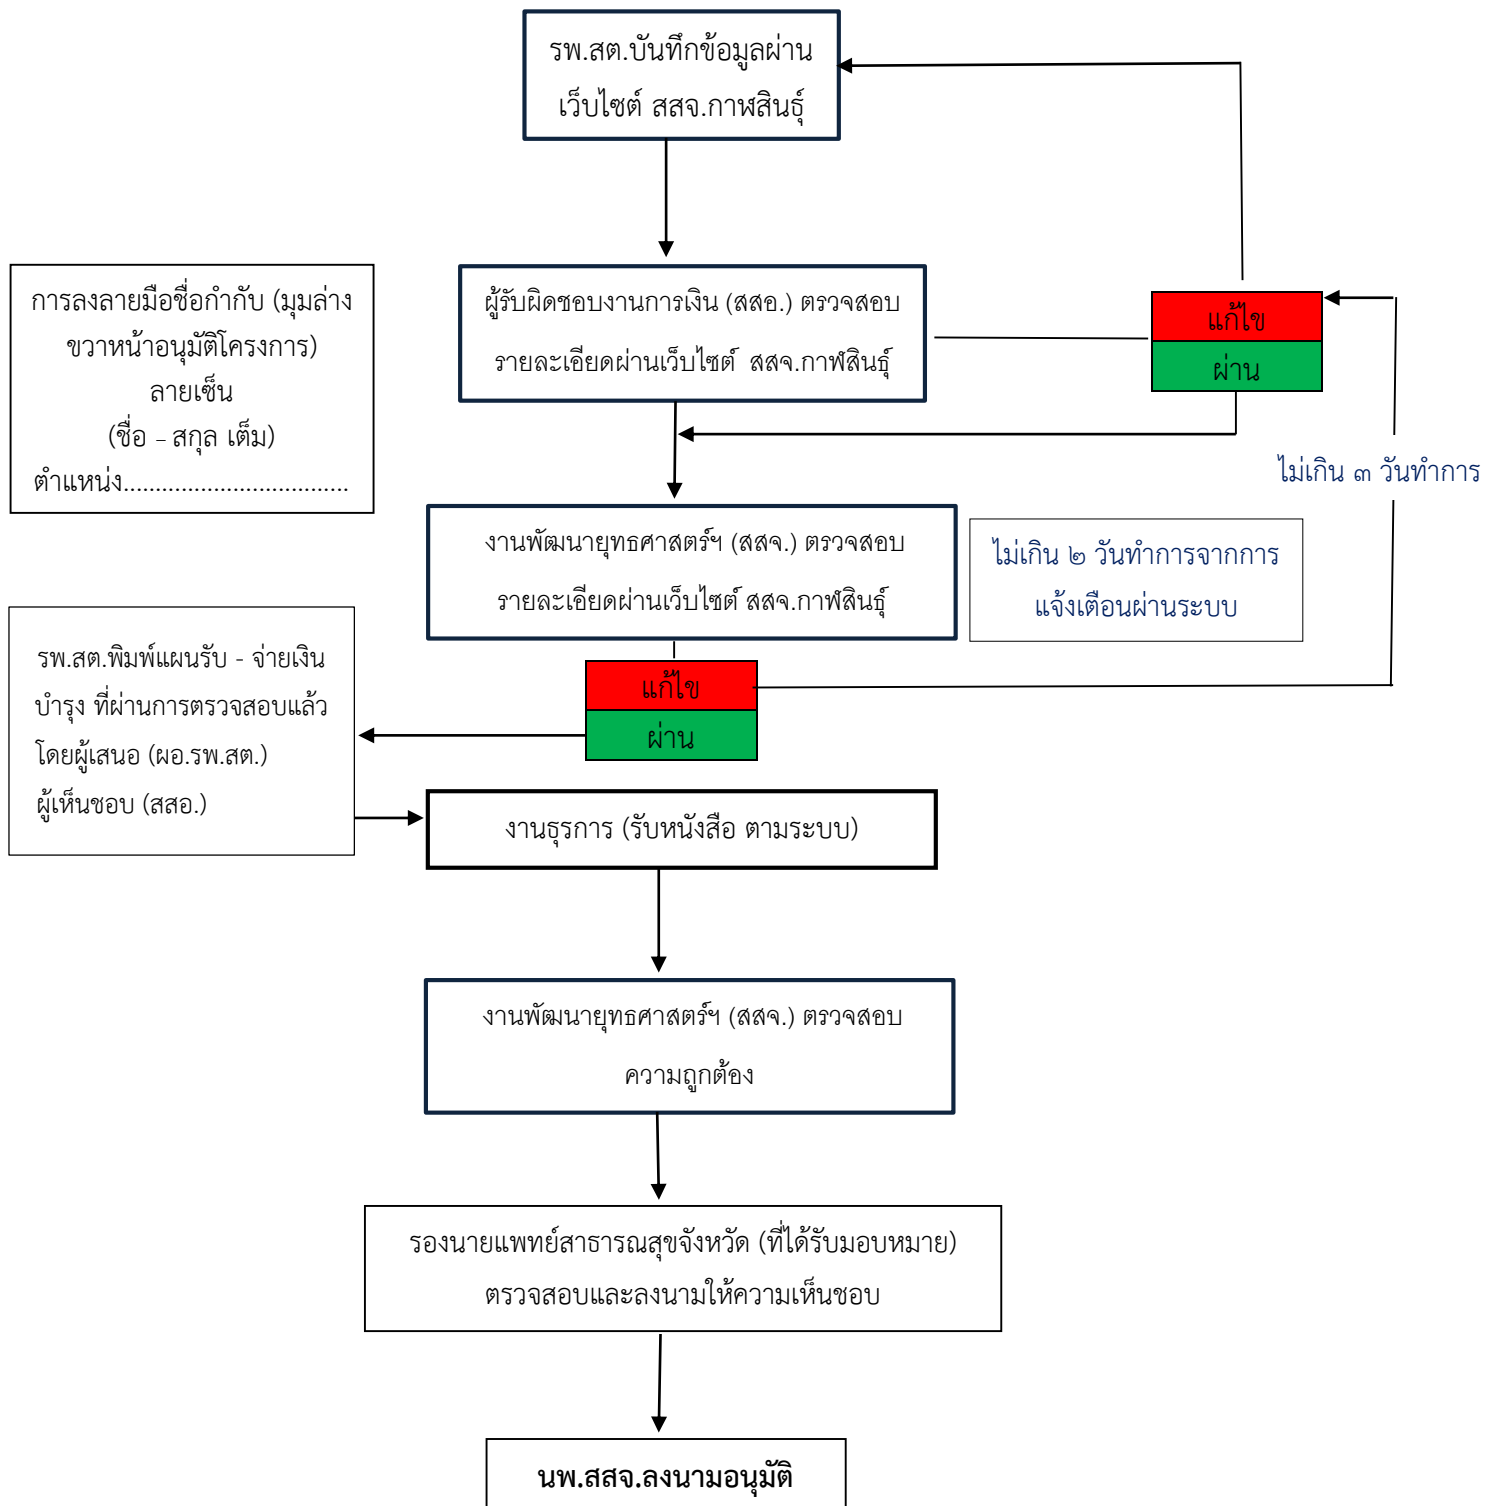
รพ.สต.บันทึกข้อมูลผ่านเว็บไซต์ สสจ.กาฬสินธุ์

การลงลายมือชื่อกำกับ (มุมล่างขวาหน้าอนุมัติโครงการ)
ลายเซ็น
(ชื่อ – สกุล เต็ม)
ตำแหน่ง..................................

ผู้รับผิดชอบงานการเงิน (สสอ.) ตรวจสอบรายละเอียดผ่านเว็บไซต์ สสจ.กาฬสินธุ์

แก้ไข
ผ่าน

ไม่เกิน ๓ วันทำการ

งานพัฒนายุทธศาสตร์ฯ (สสจ.) ตรวจสอบรายละเอียดผ่านเว็บไซต์ สสจ.กาฬสินธุ์

ไม่เกิน ๒ วันทำการจากการแจ้งเตือนผ่านระบบ

รพ.สต.พิมพ์แผนรับ - จ่ายเงินบำรุง ที่ผ่านการตรวจสอบแล้ว
โดยผู้เสนอ (ผอ.รพ.สต.)
ผู้เห็นชอบ (สสอ.)

แก้ไข
ผ่าน

งานธุรการ (รับหนังสือ ตามระบบ)

งานพัฒนายุทธศาสตร์ฯ (สสจ.) ตรวจสอบความถูกต้อง

รองนายแพทย์สาธารณสุขจังหวัด (ที่ได้รับมอบหมาย) ตรวจสอบและลงนามให้ความเห็นชอบ

นพ.สสจ.ลงนามอนุมัติ